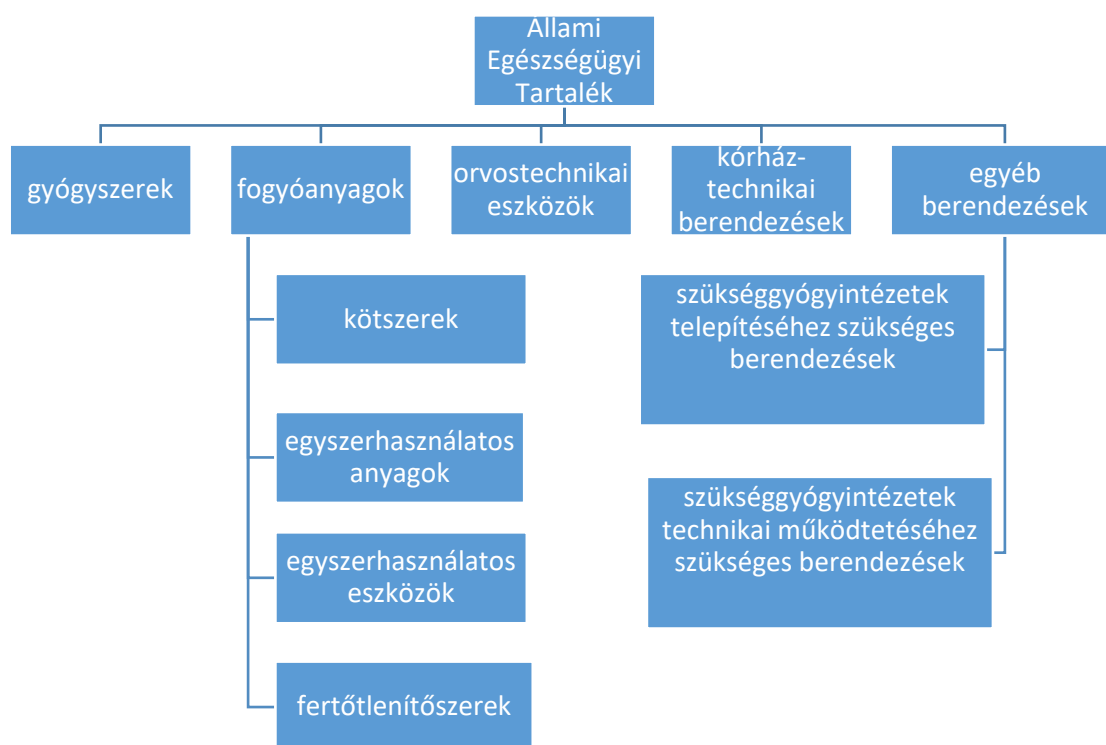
Állami Egészségügyi Tartalék

gyógyszerek

fogyóanyagok

orvostechnikai eszközök

kórház-technikai berendezések

egyéb berendezések

kötszerek

egyszerhasználatos anyagok

egyszerhasználatos eszközök

fertőtlenítőszerek

szükséggyógyintézetek telepítéséhez szükséges berendezések

szükséggyógyintézetek technikai működtetéséhez szükséges berendezések